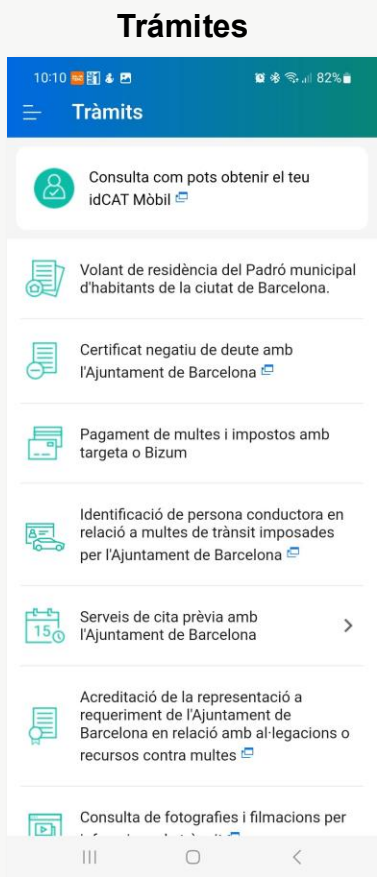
Trámites

10:10 82%

Tràmits

Consulta com pots obtenir el teu idCAT Mòbil

Volant de residència del Padró municipal d'habitants de la ciutat de Barcelona.

Certificat negatiu de deute amb l'Ajuntament de Barcelona

Pagament de multes i impostos amb targeta o Bizum

Identificació de persona conductora en relació a multes de trànsit imposades per l'Ajuntament de Barcelona

15

Serveis de cita prèvia amb l'Ajuntament de Barcelona

Acreditació de la representació a requeriment de l'Ajuntament de Barcelona en relació amb al·legacions o recursos contra multes

Consulta de fotografies i filmacions per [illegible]